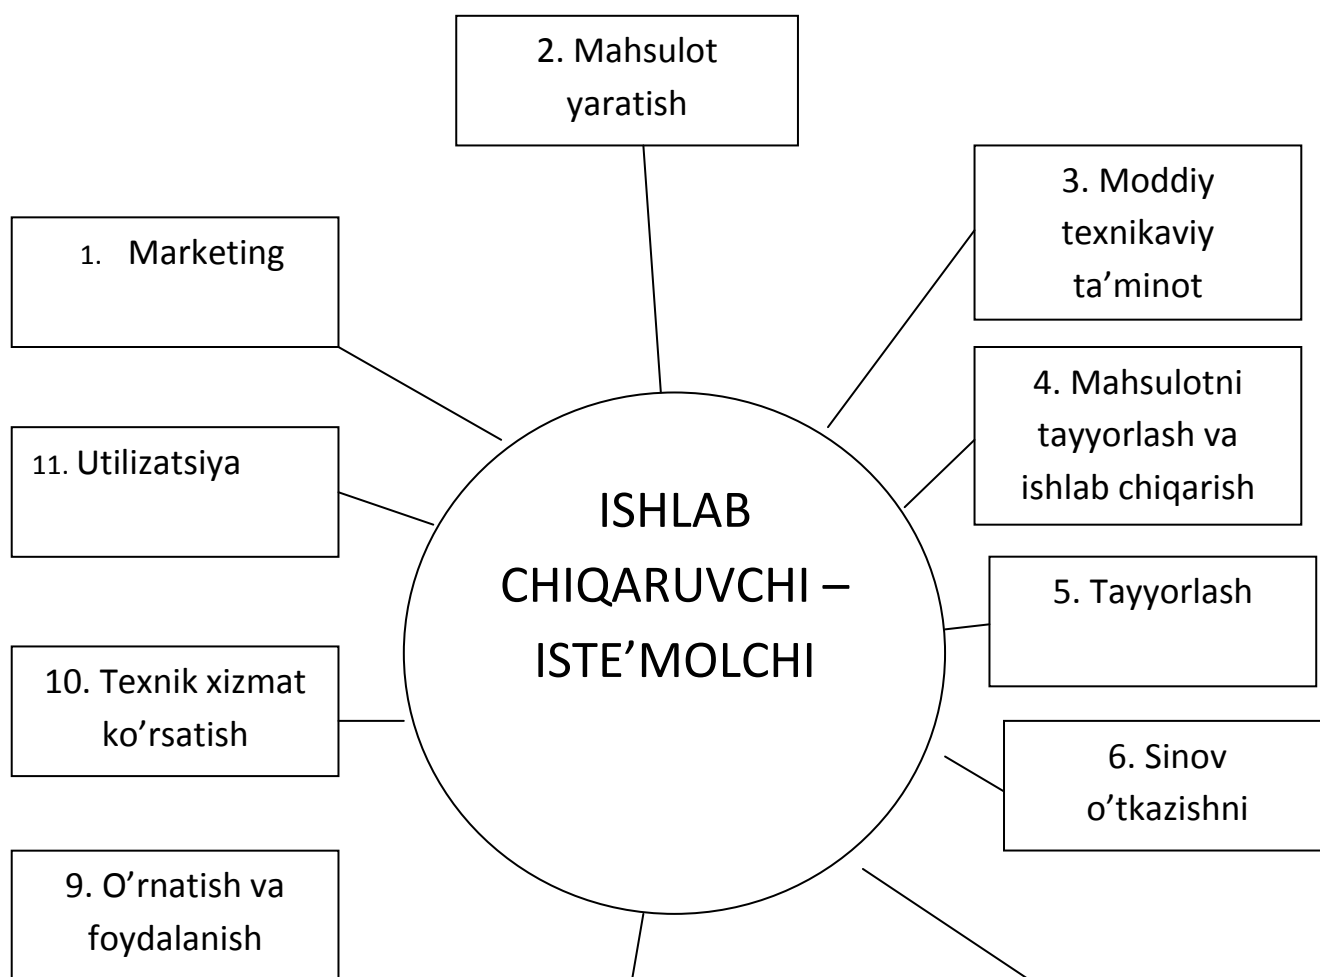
2. Mahsulot yaratish

1. Marketing

3. Moddiy texnikaviy ta’minot

4. Mahsulotni tayyorlash va ishlab chiqarish

11. Utilizatsiya

ISHLAB CHIQARUVCHI – ISTE’MOLCHI

5. Tayyorlash

10. Texnik xizmat ko’rsatish

6. Sinov o’tkazishni

9. O’rnatish va foydalanish